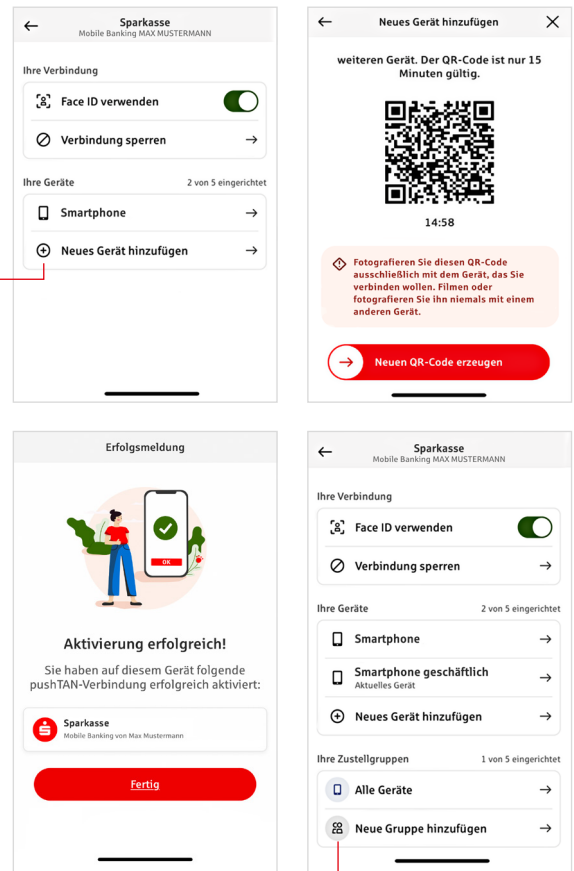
Sparkasse
Mobile Banking MAX MUSTERMANN

Ihre Verbindung

Face ID verwenden

Verbindung sperren

Ihre Geräte 2 von 5 eingerichtet

Smartphone

Neues Gerät hinzufügen

Neues Gerät hinzufügen

weiteren Gerät. Der QR-Code ist nur 15 Minuten gültig.

14:58

Fotografieren Sie diesen QR-Code ausschließlich mit dem Gerät, das Sie verbinden wollen. Filmen oder fotografieren Sie ihn niemals mit einem anderen Gerät.

Neuen QR-Code erzeugen

Erfolgsmeldung

OK

Aktivierung erfolgreich!

Sie haben auf diesem Gerät folgende pushTAN-Verbindung erfolgreich aktiviert:

Sparkasse
Mobile Banking von Max Mustermann

Fertig

Sparkasse
Mobile Banking MAX MUSTERMANN

Ihre Verbindung

Face ID verwenden

Verbindung sperren

Ihre Geräte 2 von 5 eingerichtet

Smartphone

Smartphone geschäftlich
Aktuelles Gerät

Neues Gerät hinzufügen

Ihre Zustellgruppen 1 von 5 eingerichtet

Alle Geräte

Neue Gruppe hinzufügen